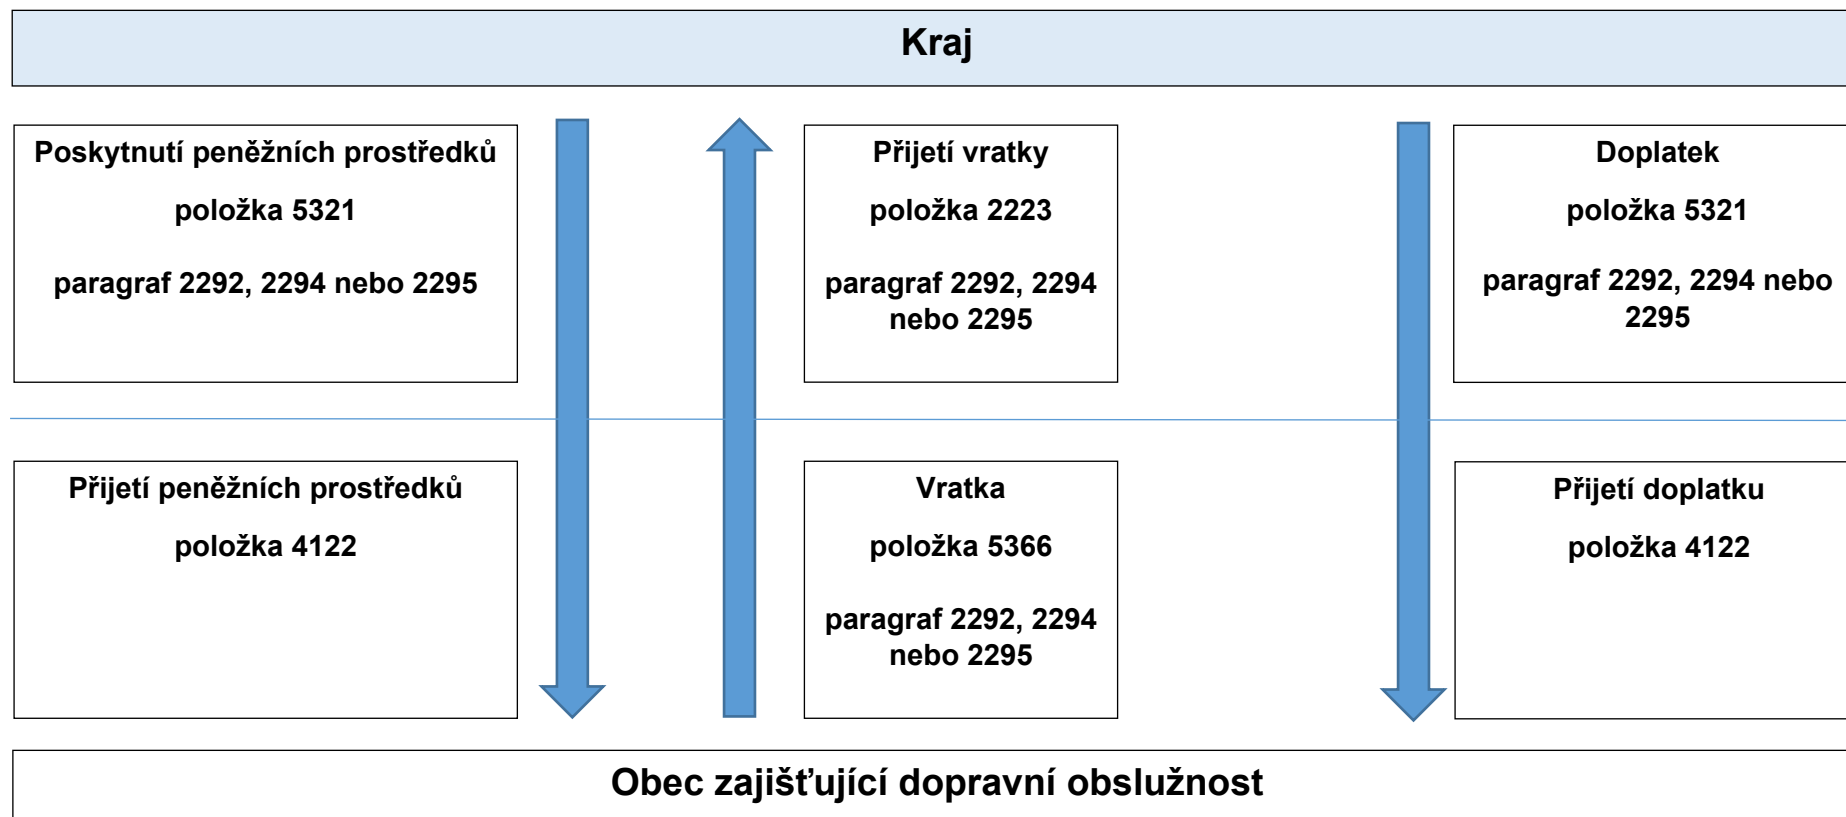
Kraj

Poskytnutí peněžních prostředků

položka 5321

paragraf 2292, 2294 nebo 2295

Přijetí vratky

položka 2223

paragraf 2292, 2294 nebo 2295

Doplatek

položka 5321

paragraf 2292, 2294 nebo 2295

Přijetí peněžních prostředků

položka 4122

Vratka

položka 5366

paragraf 2292, 2294 nebo 2295

Přijetí doplatku

položka 4122

Obec zajišťující dopravní obslužnost